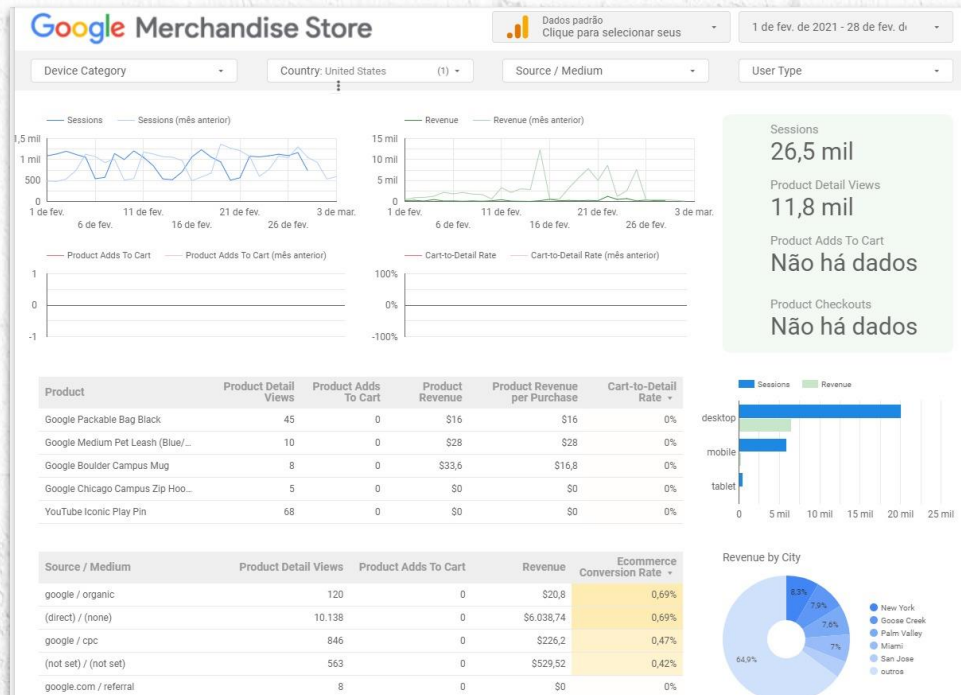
Google Merchandise Store

Dados padrão
Clique para selecionar seus

1 de fev. de 2021 - 28 de fev. de

Device Category

Country: United States (1)

Source / Medium

User Type

Sessions Sessions (mês anterior)

1,5 mil
1 mil
500
0
1 de fev. 6 de fev. 11 de fev. 16 de fev. 21 de fev. 26 de fev. 3 de mar.

Revenue Revenue (mês anterior)

15 mil
10 mil
5 mil
0
1 de fev. 6 de fev. 11 de fev. 16 de fev. 21 de fev. 26 de fev. 3 de mar.

Sessions
26,5 mil

Product Detail Views
11,8 mil

Product Adds To Cart
Não há dados

Product Checkouts
Não há dados

Product Adds To Cart Product Adds To Cart (mês anterior)

1
0
-1

Cart-to-Detail Rate Cart-to-Detail Rate (mês anterior)

100%
0%
-100%

| Product | Product Detail Views | Product Adds To Cart | Product Revenue | Product Revenue per Purchase | Cart-to-Detail Rate |
|---|---|---|---|---|---|
| Google Packable Bag Black | 45 | 0 | $16 | $16 | 0% |
| Google Medium Pet Leash (Blue/... | 10 | 0 | $28 | $28 | 0% |
| Google Boulder Campus Mug | 8 | 0 | $33,6 | $16,8 | 0% |
| Google Chicago Campus Zip Hoo... | 5 | 0 | $0 | $0 | 0% |
| YouTube Iconic Play Pin | 68 | 0 | $0 | $0 | 0% |

Sessions Revenue

desktop
mobile
tablet
0 5 mil 10 mil 15 mil 20 mil 25 mil

| Source / Medium | Product Detail Views | Product Adds To Cart | Revenue | Ecommerce Conversion Rate |
|---|---|---|---|---|
| google / organic | 120 | 0 | $20,8 | 0,69% |
| (direct) / (none) | 10.138 | 0 | $6.038,74 | 0,69% |
| google / cpc | 846 | 0 | $226,2 | 0,47% |
| (not set) / (not set) | 563 | 0 | $529,52 | 0,42% |
| google.com / referral | 8 | 0 | $0 | 0% |

Revenue by City

8,3%
7,9%
7,6%
7%
64,9%

New York
Goose Creek
Palm Valley
Miami
San Jose
outros